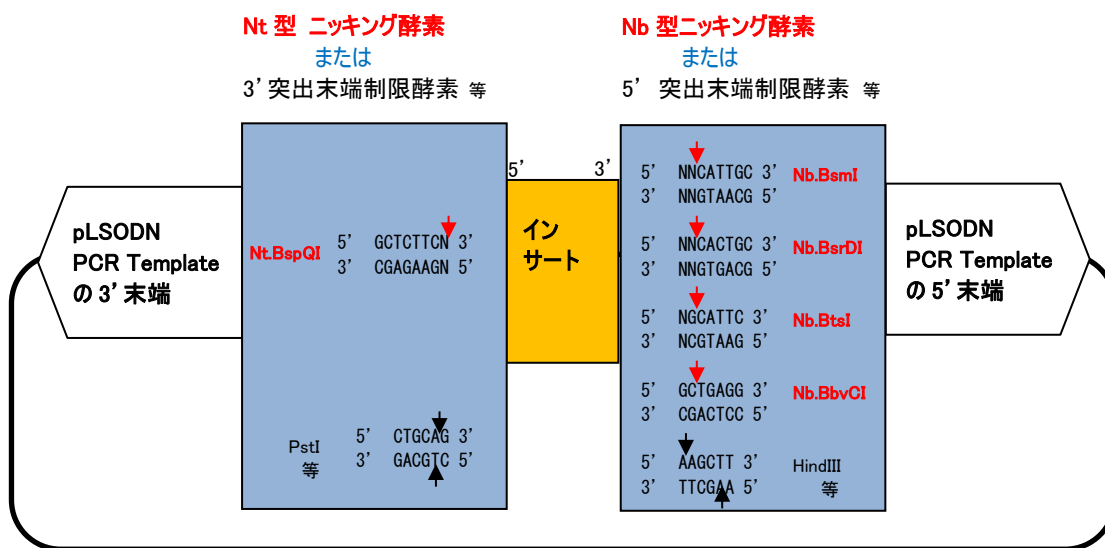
Nt 型 ニッキング酵素
または
3' 突出末端制限酵素 等

Nb 型ニッキング酵素
または
5' 突出末端制限酵素 等

pLSODN
PCR Template
の 3' 末端

Nt.BspQI
5' GCTCTTCN 3'
3' CGAGAAGN 5'

PstI
等
5' CTGCAG 3'
3' GACGTC 5'

5'
3'
インサート

5' NNCATTGC 3'
3' NNGTAACG 5'
Nb.BsmI

5' NNCACTGC 3'
3' NNGTGACG 5'
Nb.BsrDI

5' NGCATTC 3'
3' NCGTAAG 5'
Nb.BtsI

5' GCTGAGG 3'
3' CGACTCC 5'
Nb.BbvCI

5' AAGCTT 3'
3' TTCGAA 5'
HindIII
等

pLSODN
PCR Template
の 5' 末端